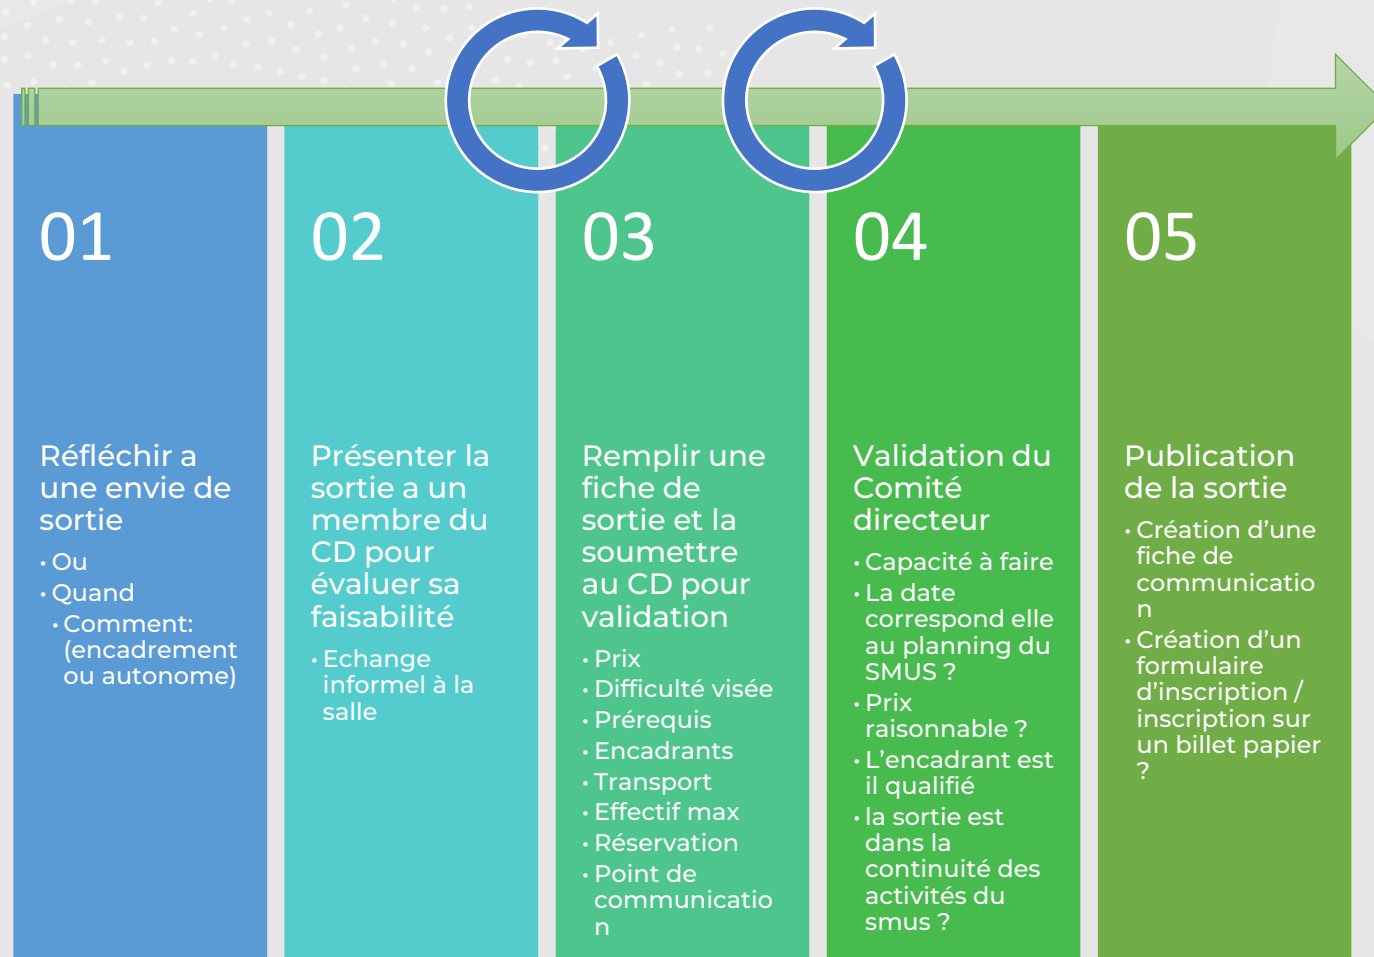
01

Réfléchir a une envie de sortie

- Ou
- Quand
- Comment: (encadrement ou autonome)

02

Présenter la sortie a un membre du CD pour évaluer sa faisabilité

- Echange informel à la salle

03

Remplir une fiche de sortie et la soumettre au CD pour validation

- Prix
- Difficulté visée
- Prérequis
- Encadrants
- Transport
- Effectif max
- Réservation
- Point de communicatio n

04

Validation du Comité directeur

- Capacité à faire
- La date correspond elle au planning du SMUS ?
- Prix raisonnable ?
- L'encadrant est il qualifié
- la sortie est dans la continuité des activités du smus ?

05

Publication de la sortie

- Création d'une fiche de communicatio n
- Création d'un formulaire d'inscription / inscription sur un billet papier ?